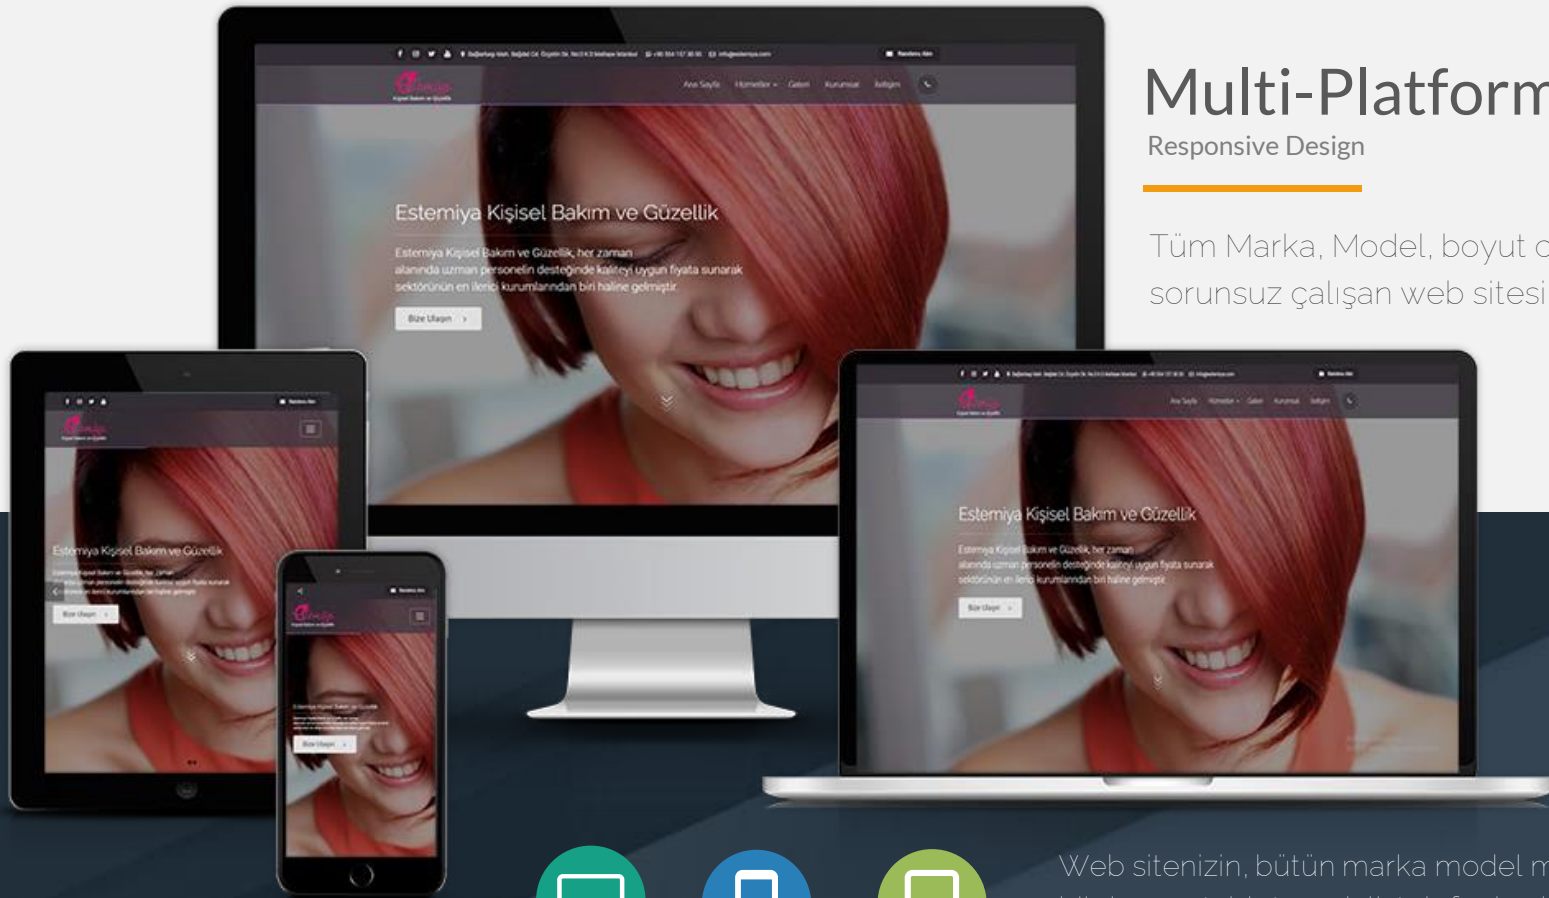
Multi-Platform
Responsive Design

Tüm Marka, Model, boyut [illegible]
sorunsuz çalışan web sitesi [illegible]

Ana Sayfa Hizmetler Galeri Kurumsal İletişim

Estemiya Kişisel Bakım ve Güzellik

Estemiya Kişisel Bakım ve Güzellik, her zaman alanında uzman personelin desteğinde kaliteyi uygun fiyata sunarak sektörünün en ileri kurumlarından biri haline gelmiştir.

Bize Ulaşın

Estemiya Kişisel Bakım ve Güzellik

Estemiya Kişisel Bakım ve Güzellik, her zaman alanında uzman personelin desteğinde kaliteyi uygun fiyata sunarak sektörünün en ileri kurumlarından biri haline gelmiştir.

Bize Ulaşın

Estemiya Kişisel Bakım ve Güzellik

Bize Ulaşın

Estemiya Kişisel Bakım ve Güzellik

Bize Ulaşın

Web sitenizin, bütün marka model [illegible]